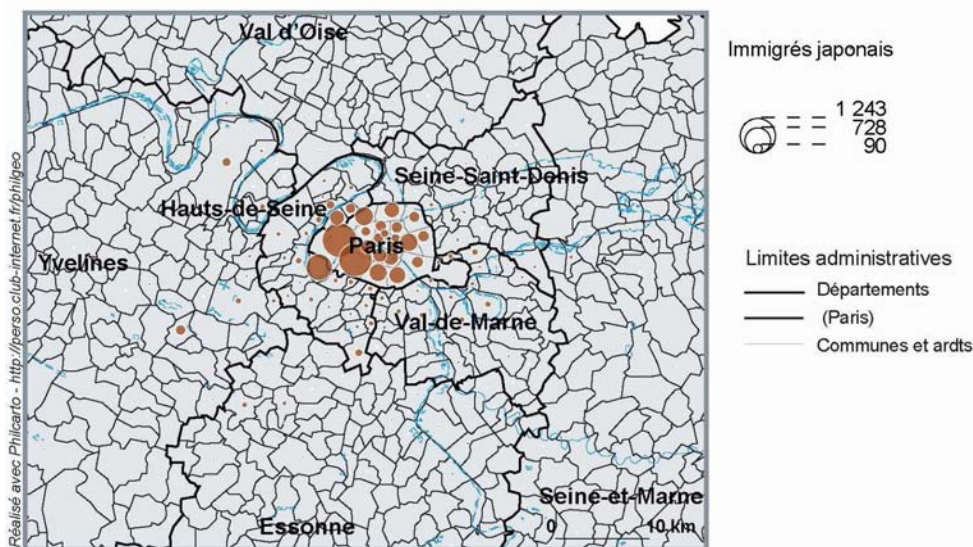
Val d'Oise

Seine-Saint-Denis

Hauts-de-Seine

Paris

Yvelines

Val-de-Marne

Seine-et-Marne

Essonne

0 10 Km

Réalisé avec Philcarto - http://perso.club-internet.fr/philgeo

Immigrés japonais

1 243
728
90

Limites administratives

Départements

(Paris)

Communes et ardts